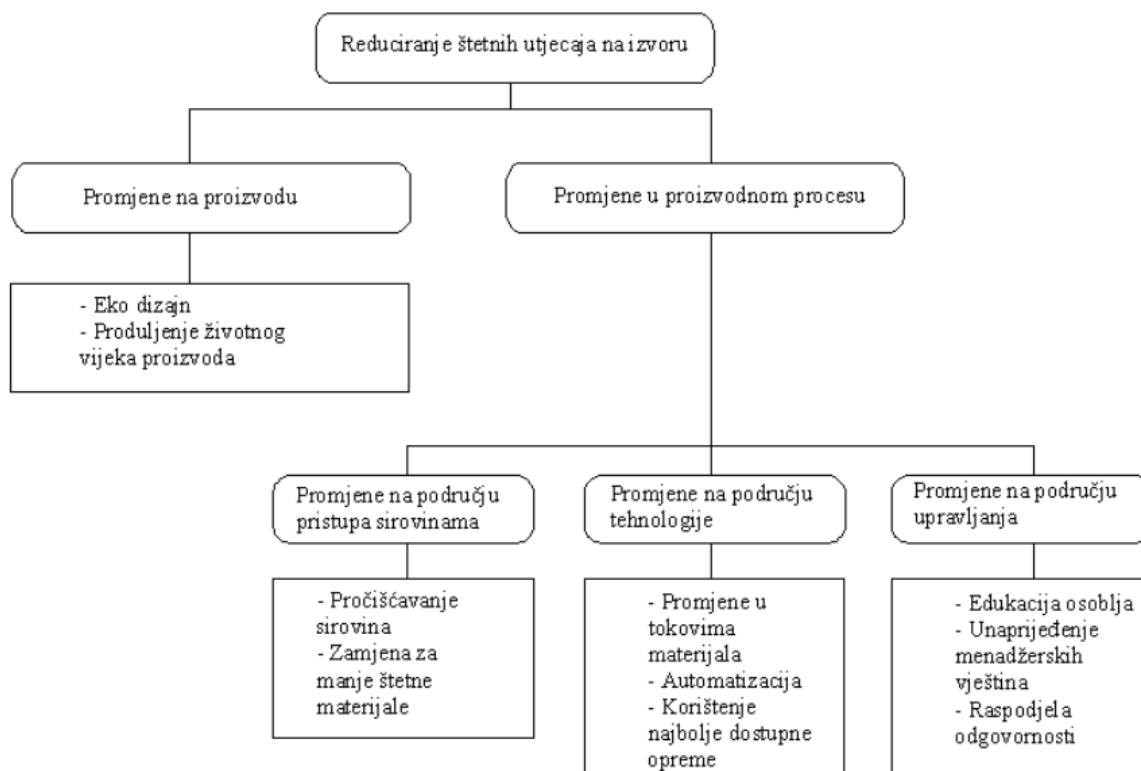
Reduciranje štetnih utjecaja na izvoru

Promjene na proizvodu

Promjene u proizvodnom procesu

- Eko dizajn
- Produljenje životnog vijeka proizvoda

Promjene na području pristupa sirovinama

Promjene na području tehnologije

Promjene na području upravljanja

- Pročišćavanje sirovina
- Zamjena za manje štetne materijale

- Promjene u tokovima materijala
- Automatizacija
- Korištenje najbolje dostupne opreme

- Edukacija osoblja
- Unaprijeđenje menadžerskih vještina
- Raspodjela odgovornosti